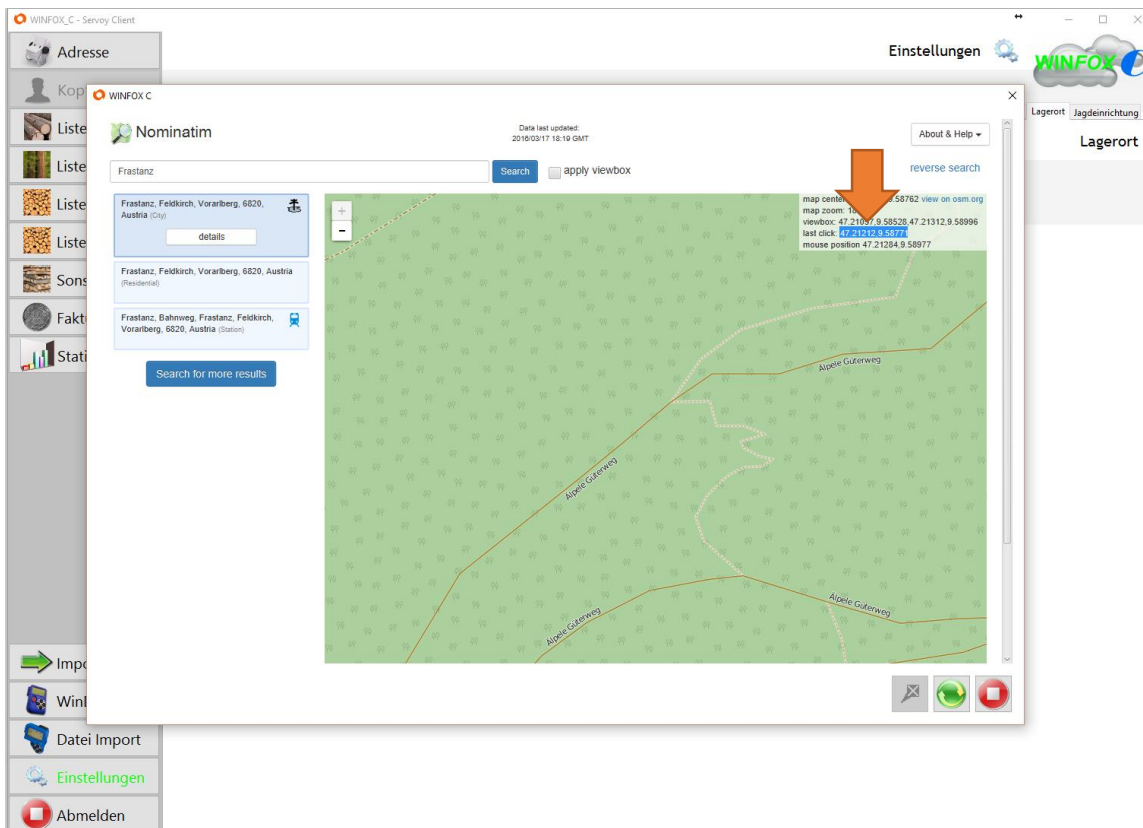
WINFOX_C - Servoy Client

Adresse
Kop
Liste
Liste
Liste
Liste
Sons
Faktu
Stati

Einstellungen

WINFOX C

Lagerort
Jagdeinrichtung

Lagerort

WINFOX C

Nominatim

Data last updated:
2016/03/17 18:19 GMT

About & Help

Frastanz

Search

apply viewbox

reverse search

Frastanz, Feldkirch, Vorarlberg, 6820, Austria (City)

details

Frastanz, Feldkirch, Vorarlberg, 6820, Austria (Residential)

Frastanz, Bahnweg, Frastanz, Feldkirch, Vorarlberg, 6820, Austria (Station)

Search for more results

+
-

map center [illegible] 9.58762 view on osm.org
map zoom: 1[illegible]
viewbox: 47.21057,9.58528,47.21312,9.58996
last click: 47.21212,9.58771
mouse position 47.21284,9.58977

Alpele Güterweg
Alpele Güterweg
Alpele Güterweg
Alpele Güterweg

Impo
Winf
Datei Import
Einstellungen
Abmelden